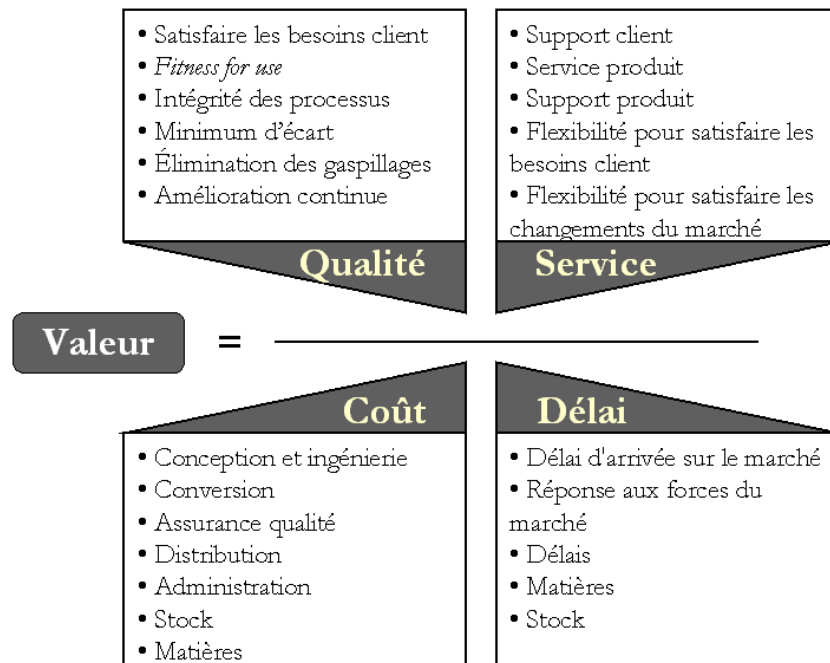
• Satisfaire les besoins client
• *Fitness for use*
• Intégrité des processus
• Minimum d'écart
• Élimination des gaspillages
• Amélioration continue

• Support client
• Service produit
• Support produit
• Flexibilité pour satisfaire les besoins client
• Flexibilité pour satisfaire les changements du marché

Qualité

Service

Valeur =

Coût

Délai

• Conception et ingénierie
• Conversion
• Assurance qualité
• Distribution
• Administration
• Stock
• Matières

• Délai d'arrivée sur le marché
• Réponse aux forces du marché
• Délais
• Matières
• Stock